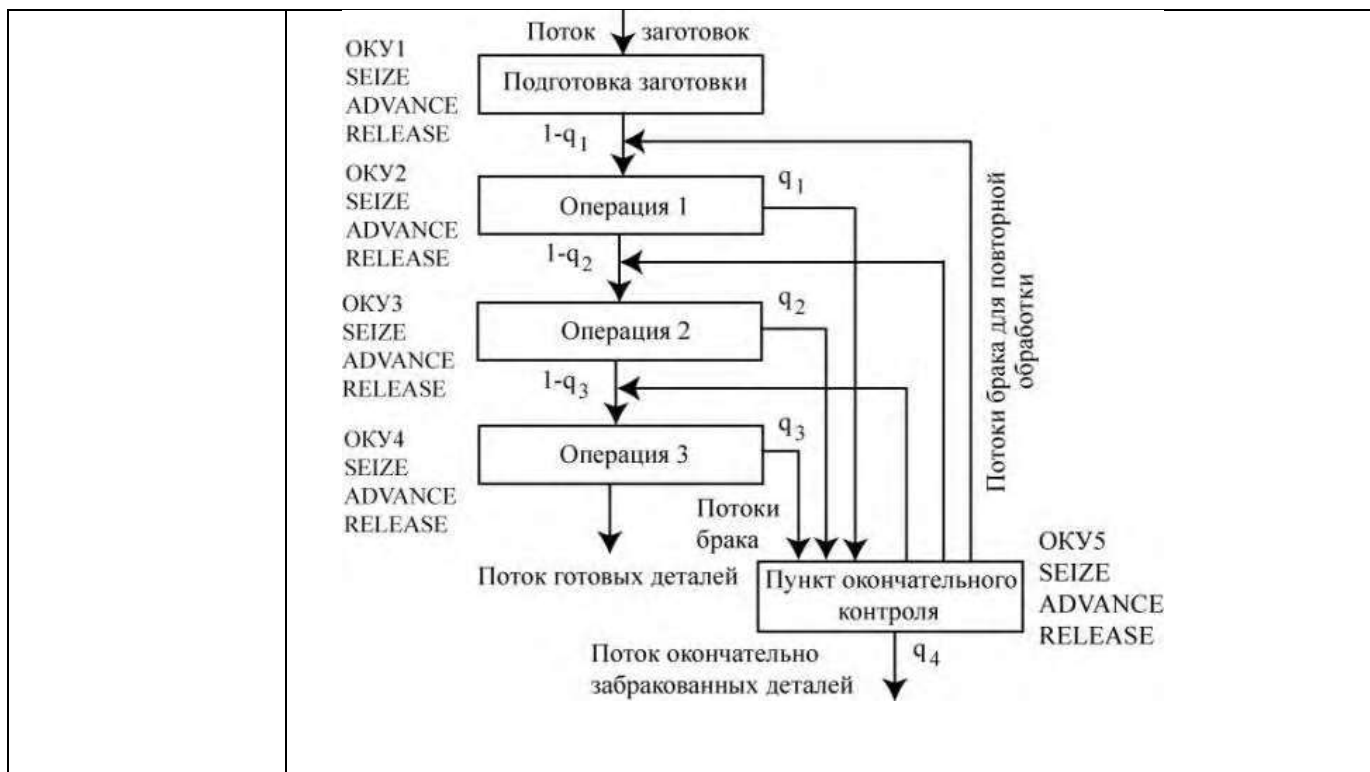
Поток заготовок

ОКУ1
SEIZE
ADVANCE
RELEASE

Подготовка заготовки

$1\text{-}q_1$

ОКУ2
SEIZE
ADVANCE
RELEASE

Операция 1

$q_1$

$1\text{-}q_2$

ОКУ3
SEIZE
ADVANCE
RELEASE

Операция 2

$q_2$

$1\text{-}q_3$

ОКУ4
SEIZE
ADVANCE
RELEASE

Операция 3

$q_3$

Потоки брака для повторной обработки

Потоки брака

Поток готовых деталей

Пункт окончательного контроля

ОКУ5
SEIZE
ADVANCE
RELEASE

Поток окончательно забракованных деталей

$q_4$